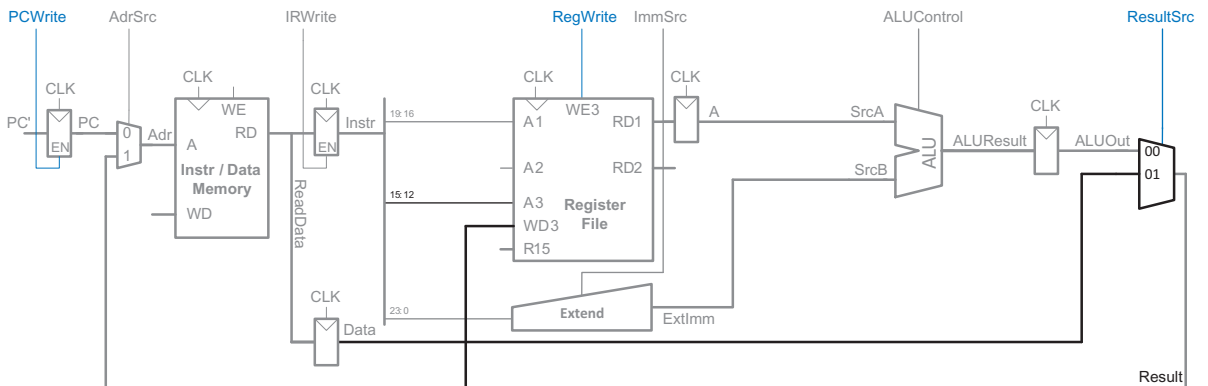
PCWrite AdrSrc IRWrite RegWrite ImmSrc ALUControl ResultSrc

CLK CLK CLK CLK CLK CLK CLK CLK

PC' PC EN 0 1 Adr A RD WE Instr / Data Memory WD EN Instr ReadData

19:16 15:12 23:0

A1 A2 A3 WD3 R15 WE3 RD1 RD2 Register File

A SrcA SrcB ALU ALUResult ALUOut 00 01

Extend ExtImm Data

Result